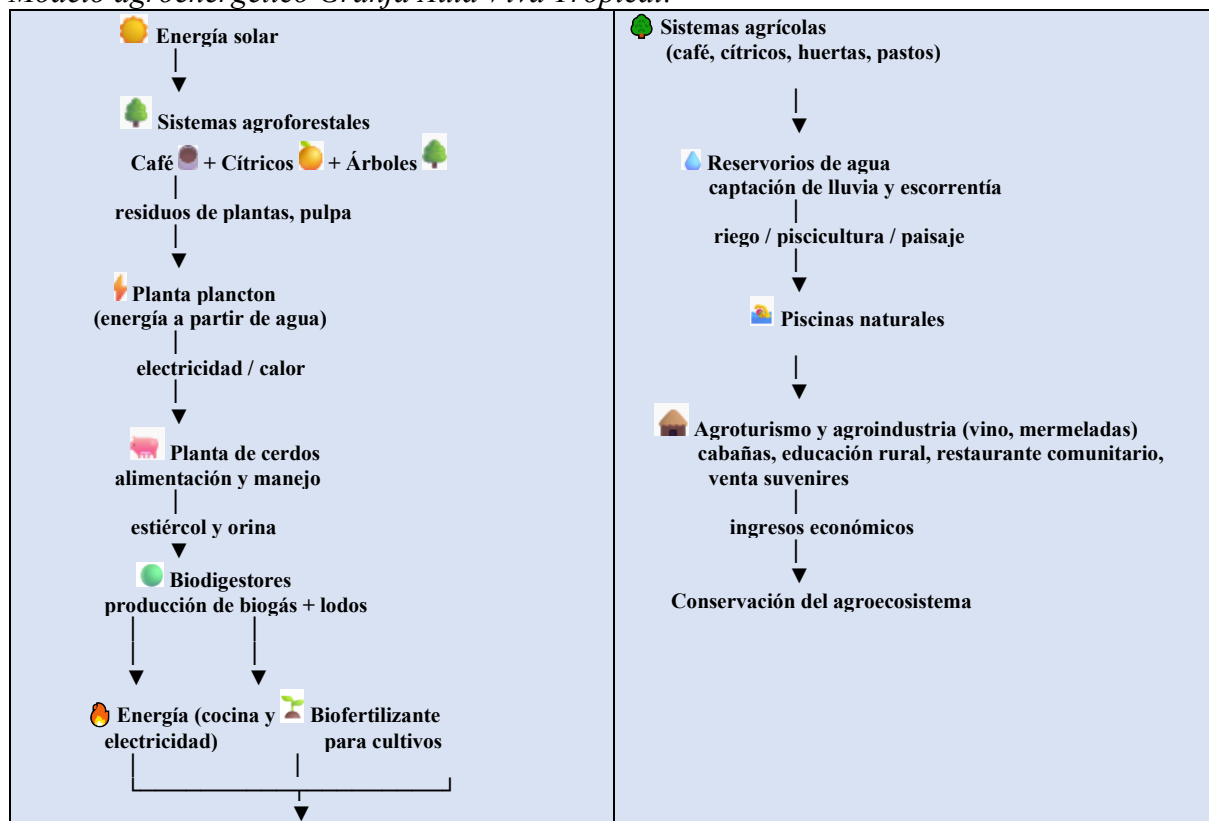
Modelo agroenergético Granja Hula Vita Tropical.

Energía solar

Sistemas agroforestales
Café + Cítricos + Árboles

residuos de plantas, pulpa

Planta plancton
(energía a partir de agua)

electricidad / calor

Planta de cerdos
alimentación y manejo

estiércol y orina

Biodigestores
producción de biogás + lodos

Energía (cocina y electricidad)

Biofertilizante para cultivos

Sistemas agrícolas
(café, cítricos, huertas, pastos)

Reservorios de agua
captación de lluvia y escorrentía

riego / piscicultura / paisaje

Piscinas naturales

Agroturismo y agroindustria (vino, mermeladas)
cabañas, educación rural, restaurante comunitario, venta suvenires

ingresos económicos

Conservación del agroecosistema